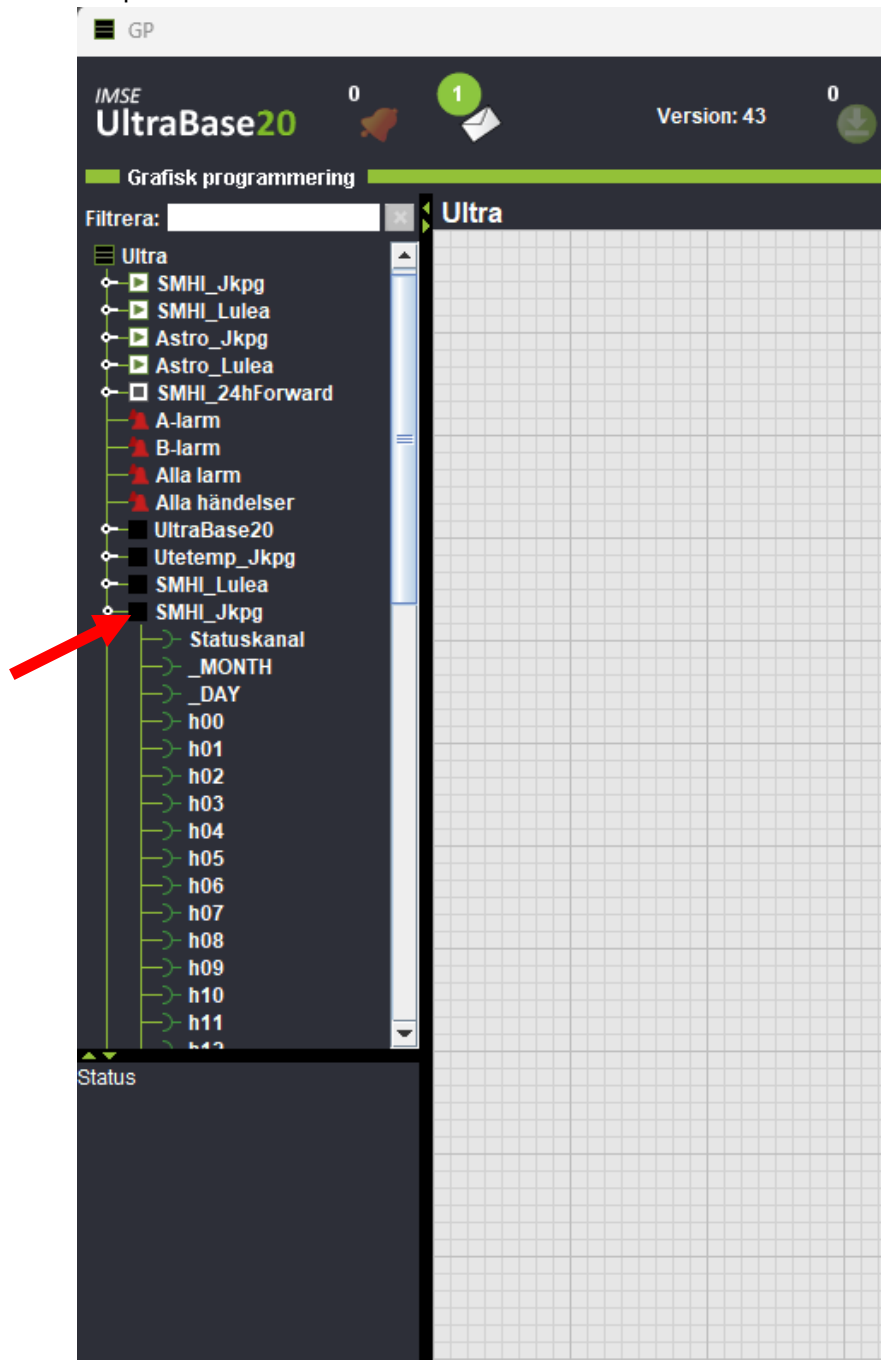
GP

IMSE
UltraBase20

0

1

Version: 43

0

Grafisk programmering

Filtrera:

Ultra

Ultra
SMHI_Jkpg
SMHI_Lulea
Astro_Jkpg
Astro_Lulea
SMHI_24hForward
A-larm
B-larm
Alla larm
Alla händelser
UltraBase20
Utetemp_Jkpg
SMHI_Lulea
SMHI_Jkpg
Statuskanal
_MONTH
_DAY
h00
h01
h02
h03
h04
h05
h06
h07
h08
h09
h10
h11
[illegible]

Status